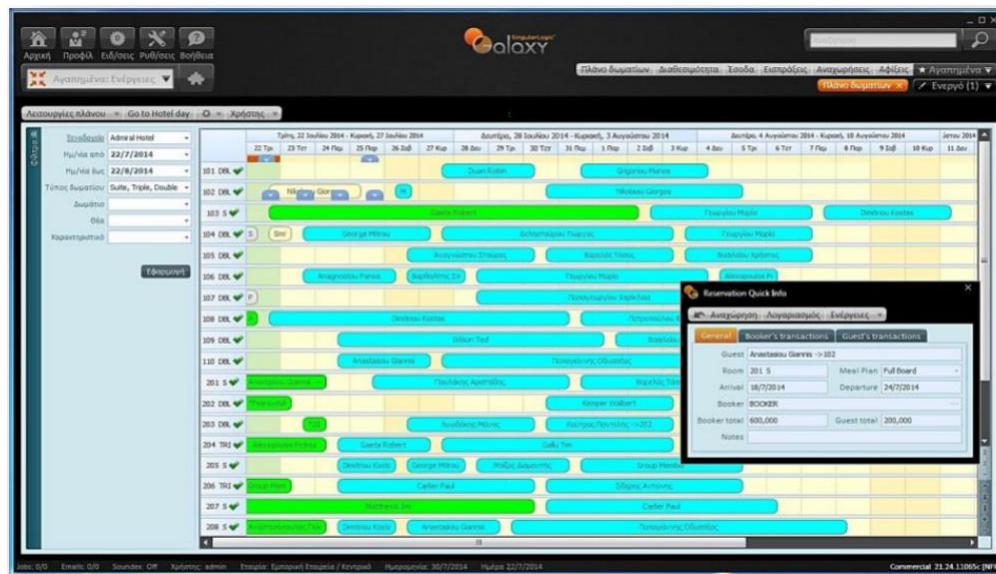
Αρχική Προφίλ Ειδ/σεις Ρυθ/σεις Βοήθεια

Αγαπημένα: Ενέργειες

Galaxy

Πλάνο δωματίων Διαθεσιμότητα Έσοδα Εισπράξεις Αναχωρήσεις Αφίξεις Αγαπημένα

Πλάνο δωματίων Ενεργό (1)

Λειτουργίες πλάνου Go to Hotel day Χρήστης

Ξενοδοχείο Admiral Hotel
Ημ/νία από 22/7/2014
Ημ/νία έως 22/8/2014
Τύπος δωματίου Suite, Triple, Double
Δωμάτιο
Θέα
Χαρακτηριστικό

Εφαρμογή

Τρίτη, 22 Ιουλίου 2014 - Κυριακή, 27 Ιουλίου 2014
Δευτέρα, 28 Ιουλίου 2014 - Κυριακή, 3 Αυγούστου 2014
Δευτέρα, 4 Αυγούστου 2014 - Κυριακή, 10 Αυγούστου 2014

22 Τρι 23 Τετ 24 Πεμ 25 Παρ 26 Σαβ 27 Κυρ 28 Δευ 29 Τρι 30 Τετ 31 Πεμ 1 Παρ 2 Σαβ 3 Κυρ 4 Δευ 5 Τρι 6 Τετ 7 Πεμ 8 Παρ 9 Σαβ 10 Κυρ 11 Δευ

101 DBL
102 DBL
103 S
104 DBL
105 DBL
106 DBL
107 DBL
108 DBL
109 DBL
110 DBL
201 S
202 DBL
203 DBL
204 TRI
205 S
206 TRI
207 S
208 S

Duan Robin
Grigoriou Manos
Nikolaou Georgios
Gaeta Robert
Georgiou Mapia
Dimitriou Kostas
George Mitrou
Anagnostou Panos
Dimitriou Kostas
Wilson Ted
Anastasiou Giannis
Kemper Walbert
Gaeta Robert
Gaeta Robert
Dimitriou Kostas
George Mitrou
Carlier Paul
Matthews Jim
Carlier Paul
Dimitriou Kostas
Anastasiou Giannis
Group Member

Reservation Quick Info

Αναχώρηση Λογαριασμός Ενέργειες

General Booker's transactions Guest's transactions

Guest Anastasiou Giannis ->102
Room 201 S
Meal Plan Full Board
Arrival 18/7/2014
Departure 24/7/2014
Booker BOOKER
Booker total 600,000
Guest total 200,000
Notes

Jobs: 0/0 Emails: 0/0 Soundex: Off Χρήστης: admin Εταιρία: Εμπορική Εταιρεία / Κεντρικό Ημερομηνία: 30/7/2014 Ημέρα: 22/7/2014

Commercial 21.24.11065c [NF]